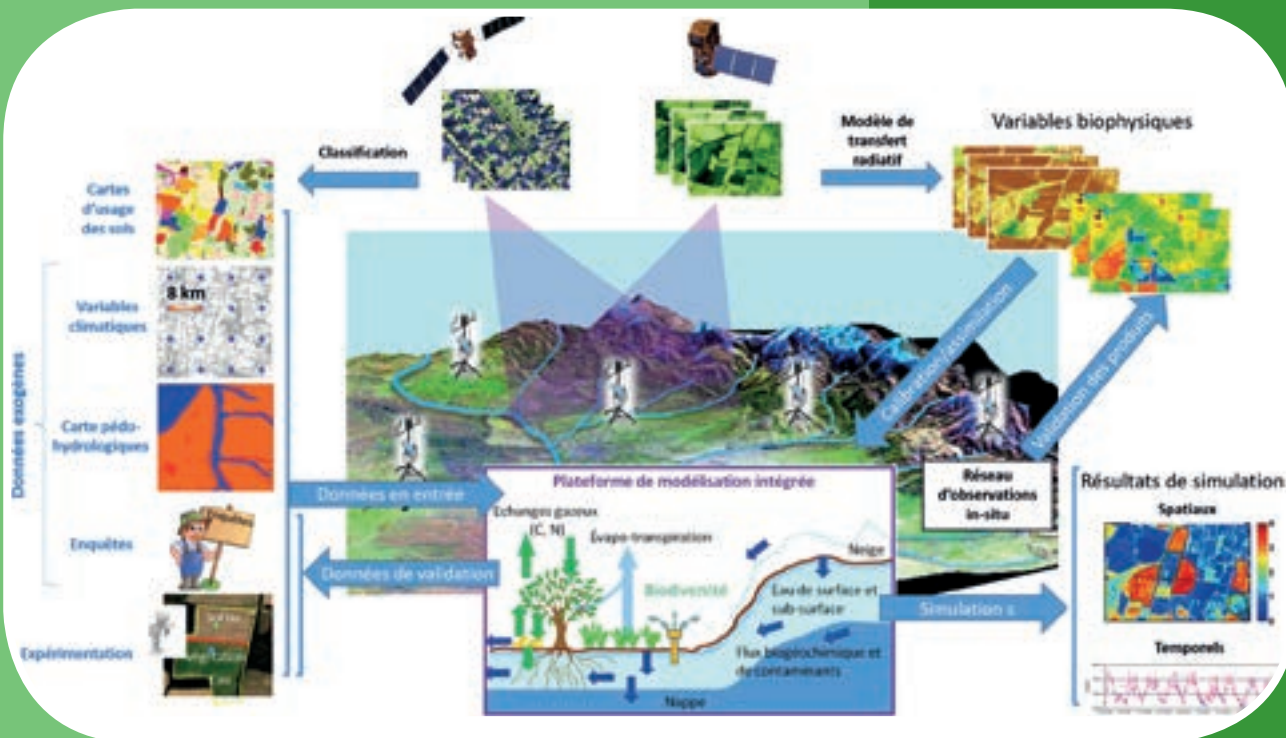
Classification

Modèle de transfert radiatif

Variables biophysiques

Cartes d'usage des sols

Variables climatiques

8 km

Carte pédo-hydrologiques

Enquêtes

Expérimentation

Données exogènes

Calibration/assimilation

Validation des produits

Données en entrée

Données de validation

Plateforme de modélisation intégrée

Echanges gazeux (C, N)

Evapo-transpiration

Biodiversité

Neige

Eau de surface et sub-surface

Flux biogéochimique et de contaminants

Nappe

Réseau d'observations in-situ

Simulation s

Résultats de simulation

Spatiaux

Temporels